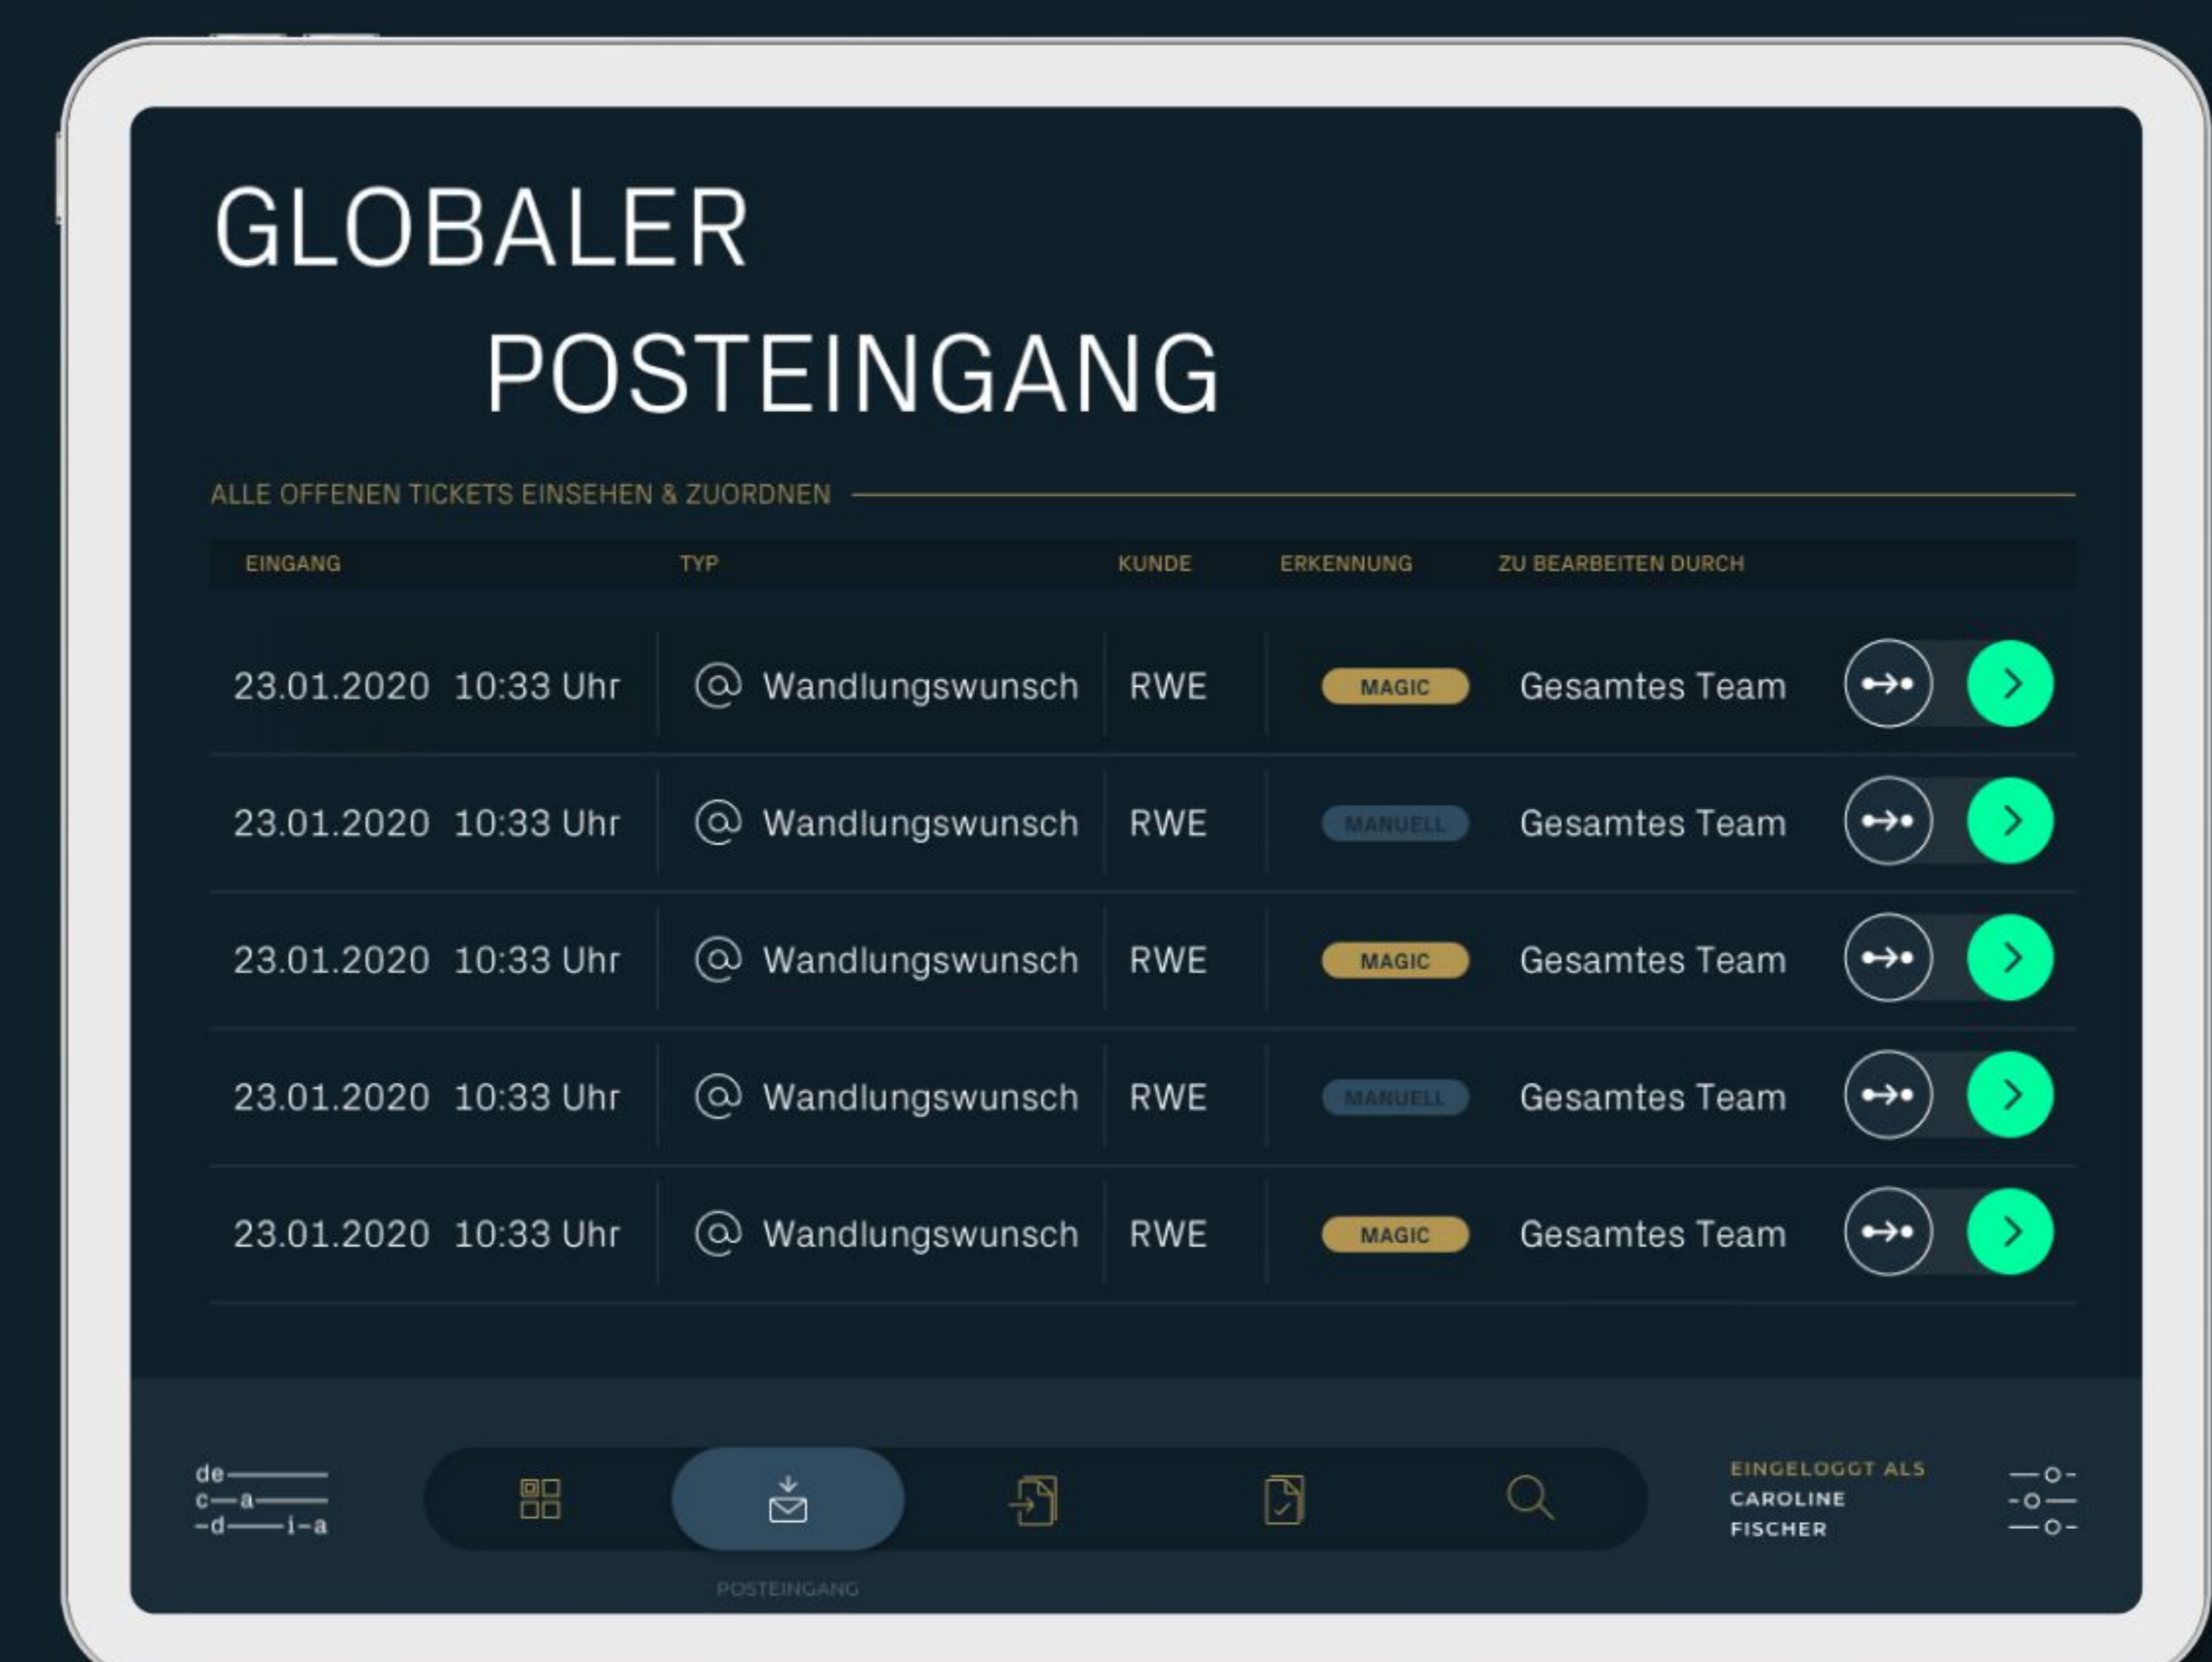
GLOBALER POSTEINGANG

ALLE OFFENEN TICKETS EINSEHEN & ZUORDNEN

| EINGANG | TYP | KUNDE | ERKENNUNG | ZU BEARBEITEN DURCH |
|---|---|---|---|---|
| 23.01.2020 10:33 Uhr | @ Wandlungswunsch | RWE | MAGIC | Gesamtes Team |
| 23.01.2020 10:33 Uhr | @ Wandlungswunsch | RWE | MANUELL | Gesamtes Team |
| 23.01.2020 10:33 Uhr | @ Wandlungswunsch | RWE | MAGIC | Gesamtes Team |
| 23.01.2020 10:33 Uhr | @ Wandlungswunsch | RWE | MANUELL | Gesamtes Team |
| 23.01.2020 10:33 Uhr | @ Wandlungswunsch | RWE | MAGIC | Gesamtes Team |

de c a d i a

POSTEINGANG

EINGELOGGT ALS
CAROLINE
FISCHER